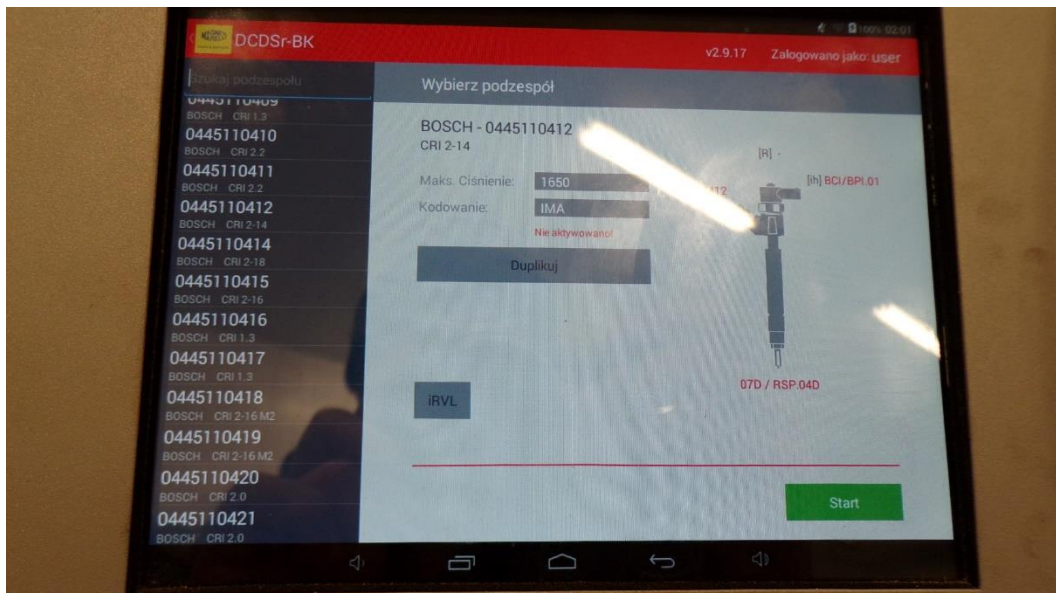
DCDSr-BK

100% 02:01

v2.9.17 Zalogowano jako: user

Szukaj podzespołu

0445110409
BOSCH CRI 1.3
0445110410
BOSCH CRI 2.2
0445110411
BOSCH CRI 2.2
0445110412
BOSCH CRI 2-14
0445110414
BOSCH CRI 2-18
0445110415
BOSCH CRI 2-16
0445110416
BOSCH CRI 1.3
0445110417
BOSCH CRI 1.3
0445110418
BOSCH CRI 2-16 M2
0445110419
BOSCH CRI 2-16 M2
0445110420
BOSCH CRI 2.0
0445110421
BOSCH CRI 2.0

Wybierz podzespół

BOSCH - 0445110412
CRI 2-14

Maks. Ciśnienie: 1650

Kodowanie: IMA

Nie aktywowano!

Duplikuj

[R] -

[lh] BCI/BPI.01

12

07D / RSP.04D

iRVL

Start